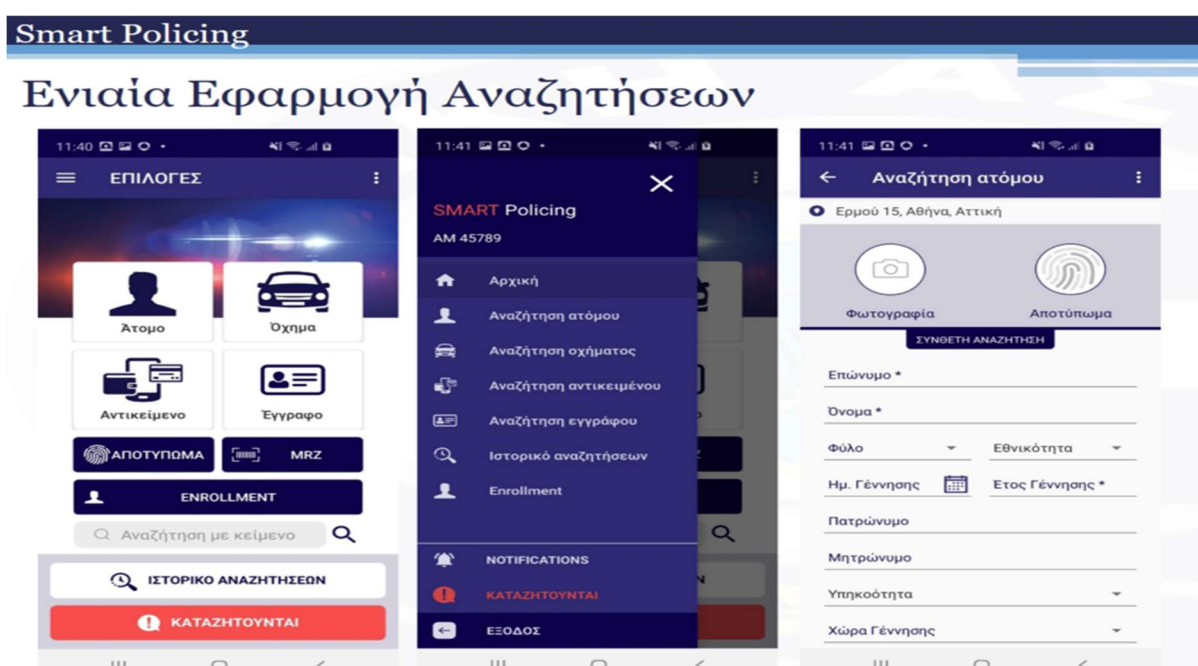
Smart Policing

Ενιαία Εφαρμογή Αναζητήσεων

11:40

ΕΠΙΛΟΓΕΣ

Άτομο

Όχημα

Αντικείμενο

Έγγραφο

ΑΠΟΤΥΠΩΜΑ

MRZ

ENROLLMENT

Αναζήτηση με κείμενο

ΙΣΤΟΡΙΚΟ ΑΝΑΖΗΤΗΣΕΩΝ

ΚΑΤΑΖΗΤΟΥΝΤΑΙ

11:41

SMART Policing

AM 45789

Αρχική

Αναζήτηση ατόμου

Αναζήτηση οχήματος

Αναζήτηση αντικειμένου

Αναζήτηση εγγράφου

Ιστορικό αναζητήσεων

Enrollment

NOTIFICATIONS

ΚΑΤΑΖΗΤΟΥΝΤΑΙ

ΕΞΟΔΟΣ

11:41

Αναζήτηση ατόμου

Ερμού 15, Αθήνα, Αττική

Φωτογραφία

Αποτύπωμα

ΣΥΝΘΕΤΗ ΑΝΑΖΗΤΗΣΗ

Επώνυμο *

Όνομα *

Φύλο

Εθνικότητα

Ημ. Γέννησης

Ετος Γέννησης *

Πατρώνυμο

Μητρώνυμο

Υπηκοότητα

Χώρα Γέννησης